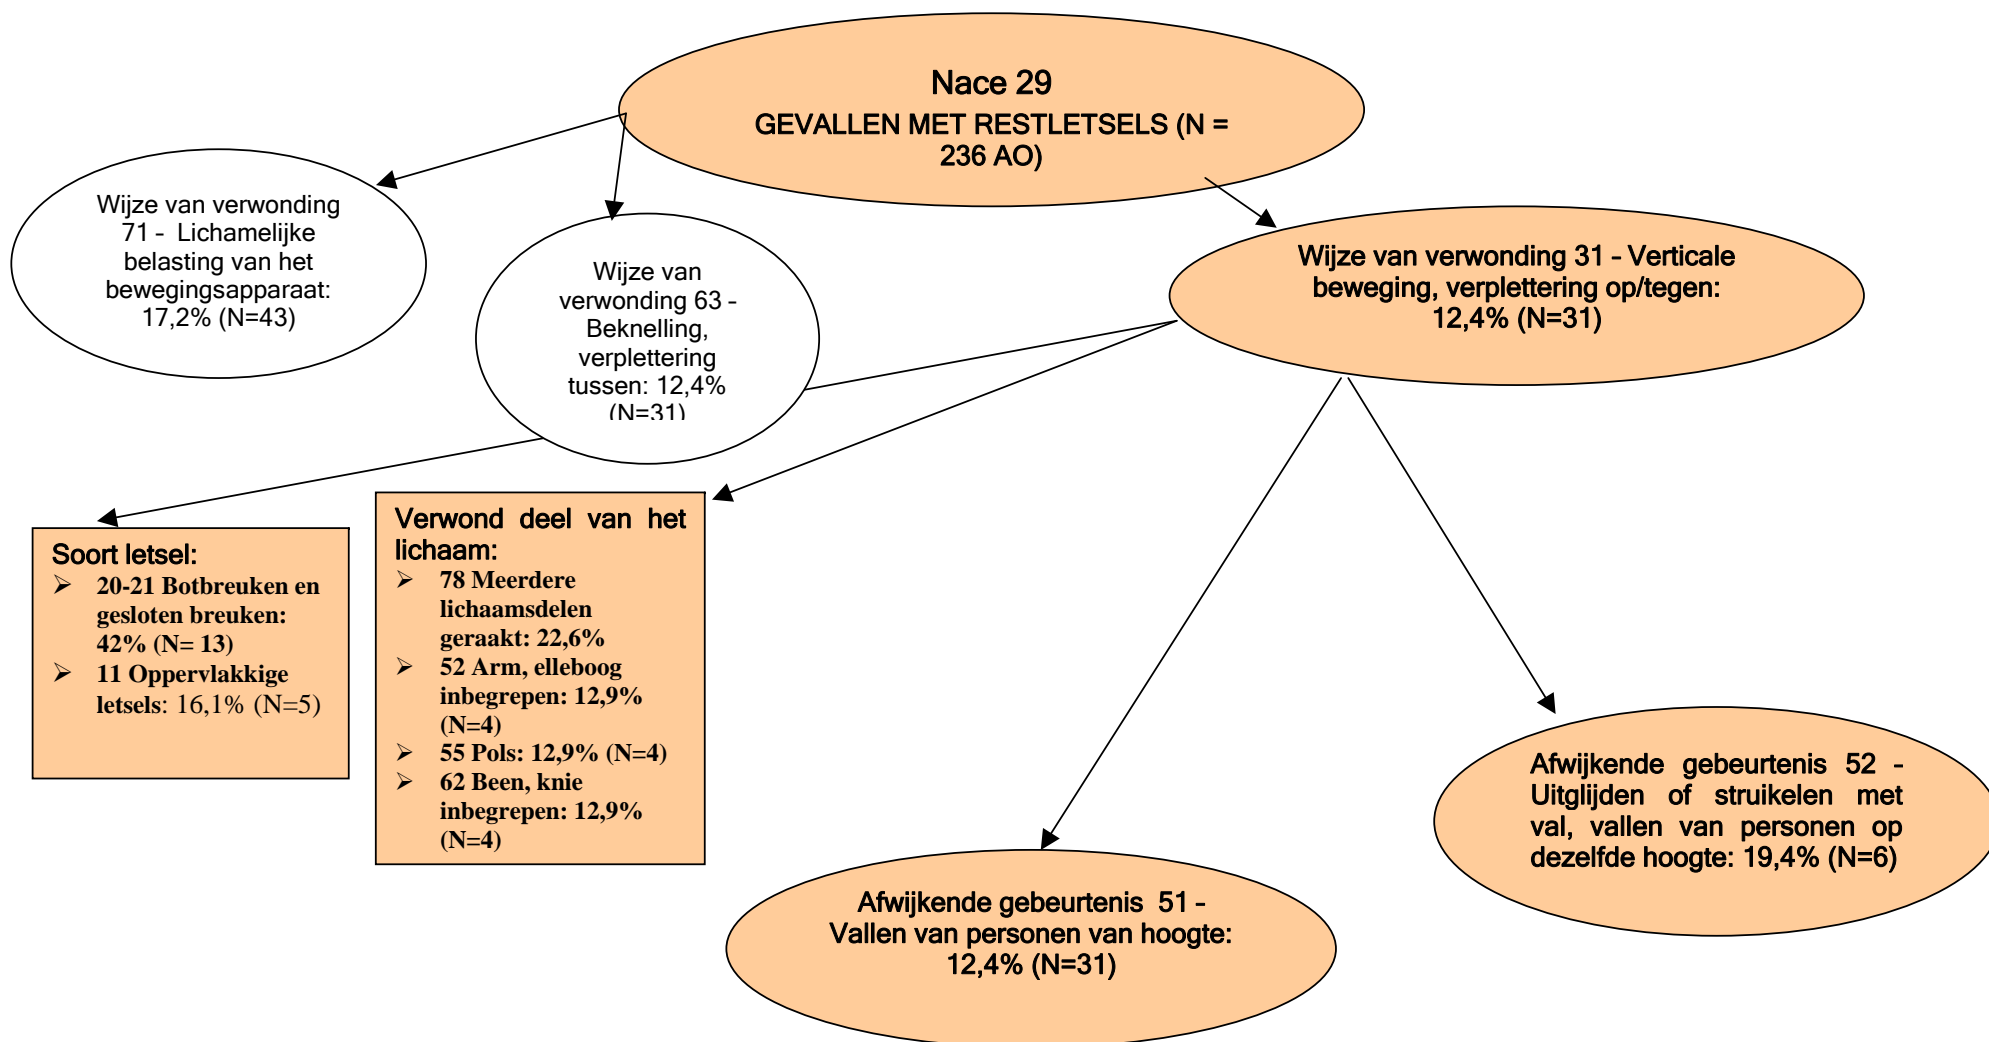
Nace 29
GEVALLEN MET RESTLETSELS (N = 236 AO)

Wijze van verwonding 71 - Lichamelijke belasting van het bewegingsapparaat: 17,2% (N=43)

Wijze van verwonding 63 - Beknelling, verplettering tussen: 12,4% (N=31)

Wijze van verwonding 31 - Verticale beweging, verplettering op/tegen: 12,4% (N=31)

Soort letsel:
➢ 20-21 Botbreuken en gesloten breuken: 42% (N= 13)
➢ 11 Oppervlakkige letsels: 16,1% (N=5)

Verwond deel van het lichaam:
➢ 78 Meerdere lichaamsdelen geraakt: 22,6%
➢ 52 Arm, elleboog inbegrepen: 12,9% (N=4)
➢ 55 Pols: 12,9% (N=4)
➢ 62 Been, knie inbegrepen: 12,9% (N=4)

Afwijkende gebeurtenis 52 - Uitglijden of struikelen met val, vallen van personen op dezelfde hoogte: 19,4% (N=6)

Afwijkende gebeurtenis 51 - Vallen van personen van hoogte: 12,4% (N=31)